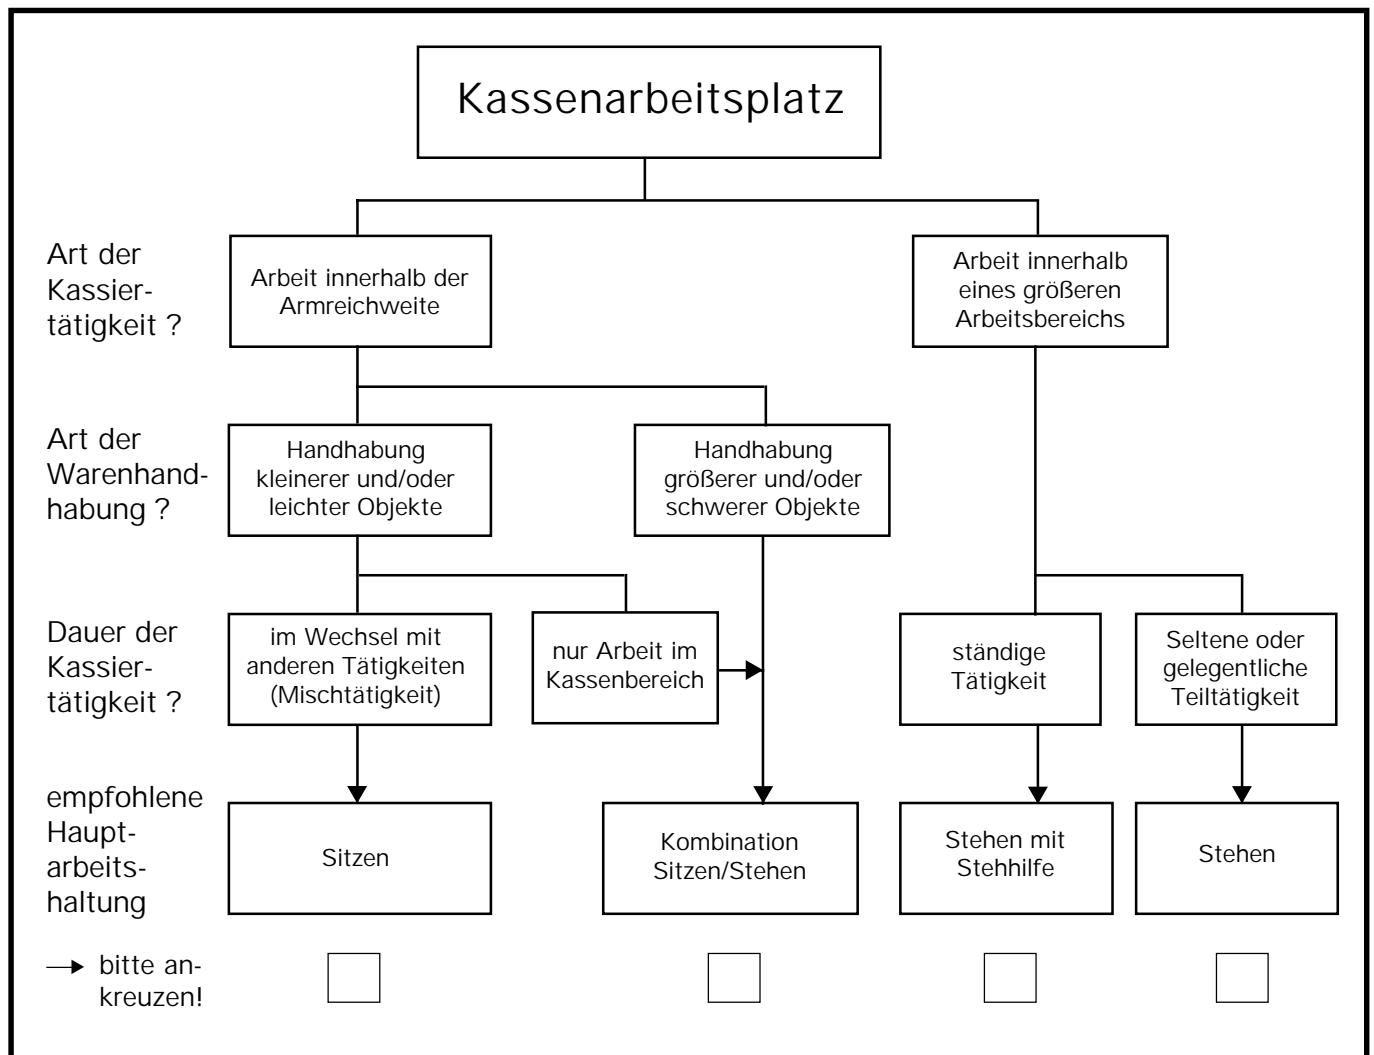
Kassenarbeitsplatz

Art der Kassiertätigkeit ?

Arbeit innerhalb der Armreichweite

Arbeit innerhalb eines größeren Arbeitsbereichs

Art der Warenhandhabung ?

Handhabung kleinerer und/oder leichter Objekte

Handhabung größerer und/oder schwerer Objekte

Dauer der Kassiertätigkeit ?

im Wechsel mit anderen Tätigkeiten (Mischtätigkeit)

nur Arbeit im Kassenbereich

ständige Tätigkeit

Seltene oder gelegentliche Teiltätigkeit

empfohlene Hauptarbeitshaltung

Sitzen

Kombination Sitzen/Stehen

Stehen mit Stehhilfe

Stehen

→ bitte ankreuzen!